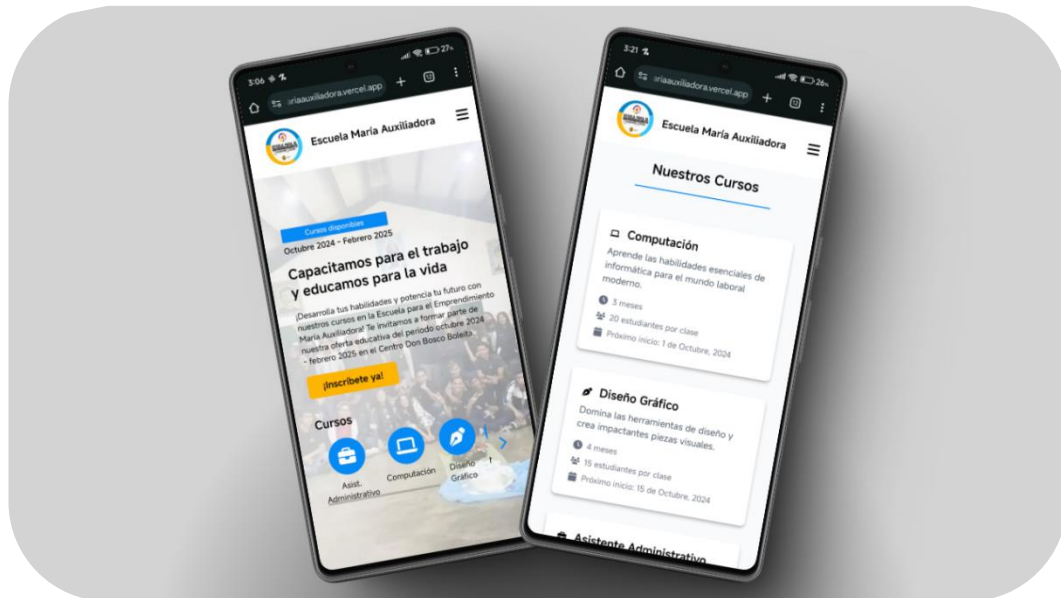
3:06
ariaauxiliadora.vercel.app
Escuela María Auxiliadora
Cursos disponibles
Octubre 2024 - Febrero 2025
Capacitamos para el trabajo y educamos para la vida
¡Desarrolla tus habilidades y potencia tu futuro con nuestros cursos en la Escuela para el Emprendimiento María Auxiliadora! Te invitamos a formar parte de nuestra oferta educativa del periodo octubre 2024 - febrero 2025 en el Centro Don Bosco Boleíta.
¡Inscríbete ya!
Cursos
Asist. Administrativo
Computación
Diseño Gráfico

3:21
ariaauxiliadora.vercel.app
Escuela María Auxiliadora
Nuestros Cursos
Computación
Aprende las habilidades esenciales de informática para el mundo laboral moderno.
3 meses
20 estudiantes por clase
Próximo inicio: 1 de Octubre, 2024
Diseño Gráfico
Domina las herramientas de diseño y crea impactantes piezas visuales.
4 meses
15 estudiantes por clase
Próximo inicio: 15 de Octubre, 2024
Asistente Administrativo